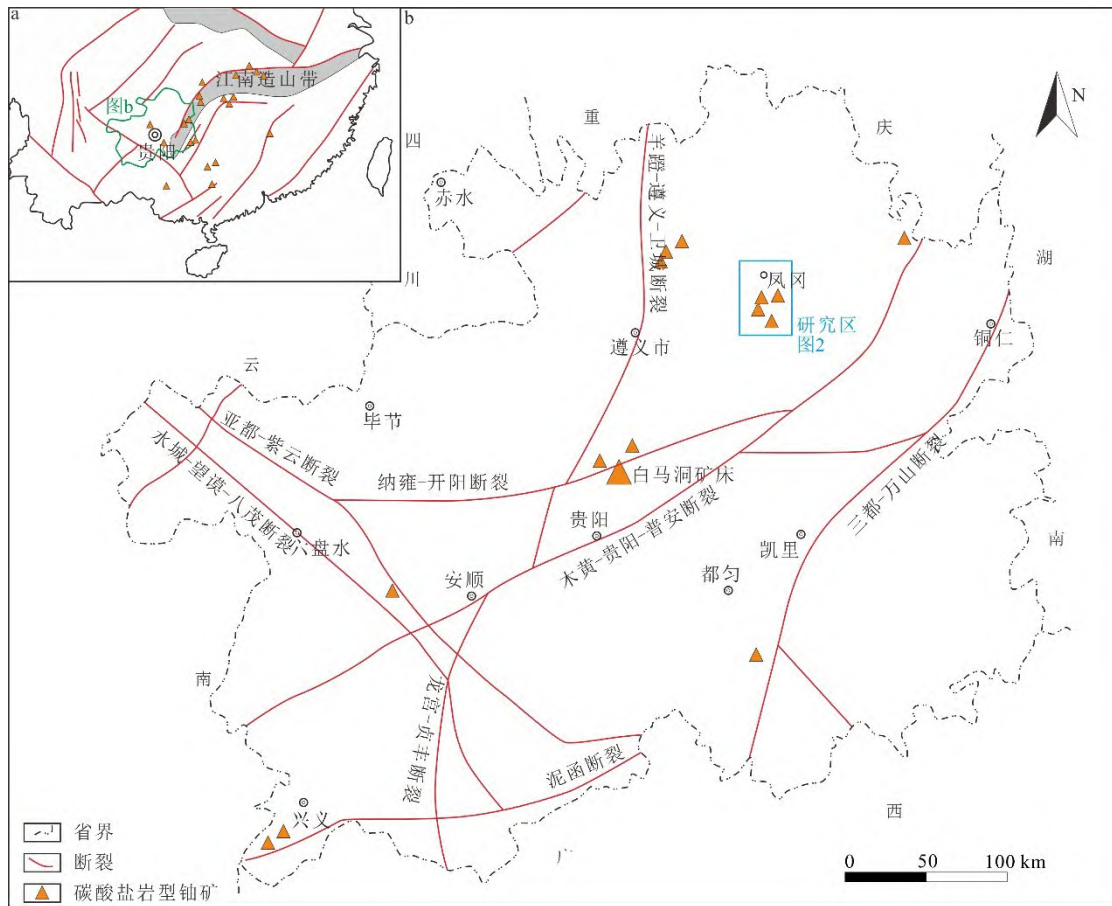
a
江南造山带
图b
贵阳

b
N
重
庆
四
川
赤水
羊跑-遵义-正城断裂
凤冈
研究区
图2
湖
铜仁
遵义市
云
毕节
亚都-紫云断裂
水城-望谟-八茂断裂
纳雍-开阳断裂
白马洞矿床
贵阳
木黄-贵阳-普安断裂
三都-万山断裂
南
凯里
六盘水
安顺
都匀
南
龙宫-贞丰断裂
泥函断裂
兴义
西
广
省界
断裂
碳酸盐岩型铀矿
0 50 100 km